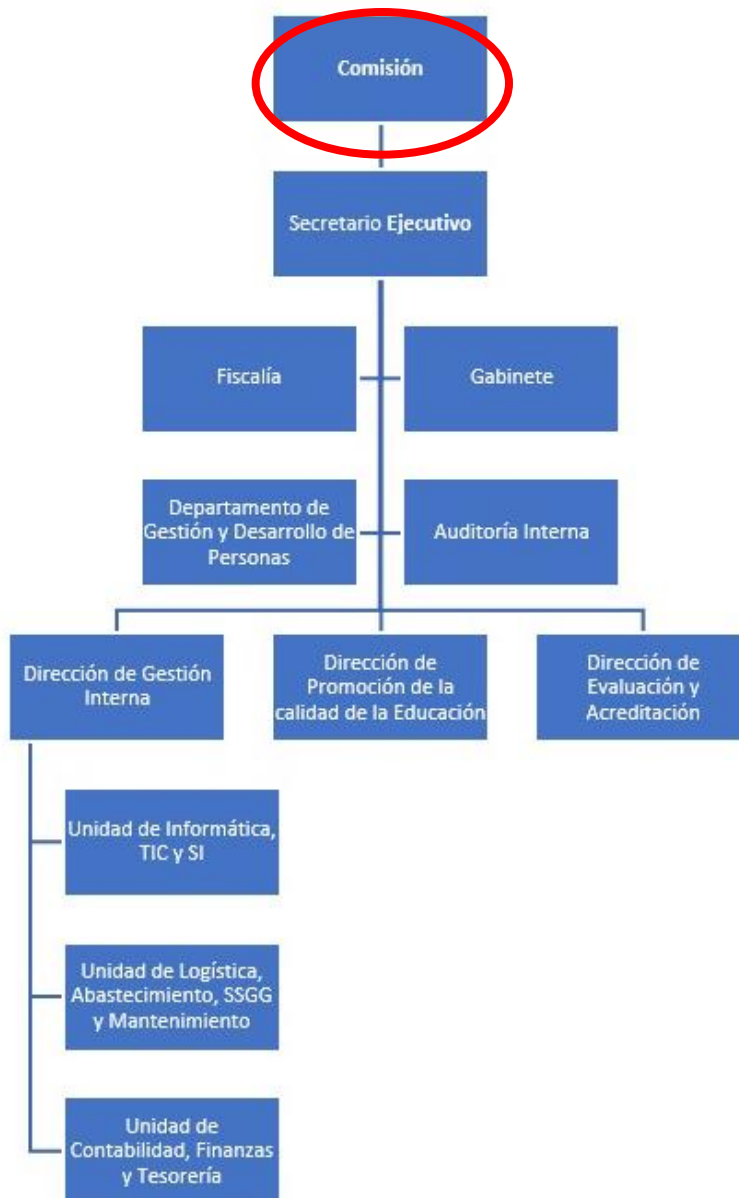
Comisión

Secretario Ejecutivo

Fiscalía

Gabinete

Departamento de Gestión y Desarrollo de Personas

Auditoría Interna

Dirección de Gestión Interna

Dirección de Promoción de la calidad de la Educación

Dirección de Evaluación y Acreditación

Unidad de Informática, TIC y SI

Unidad de Logística, Abastecimiento, SSGG y Mantenimiento

Unidad de Contabilidad, Finanzas y Tesorería